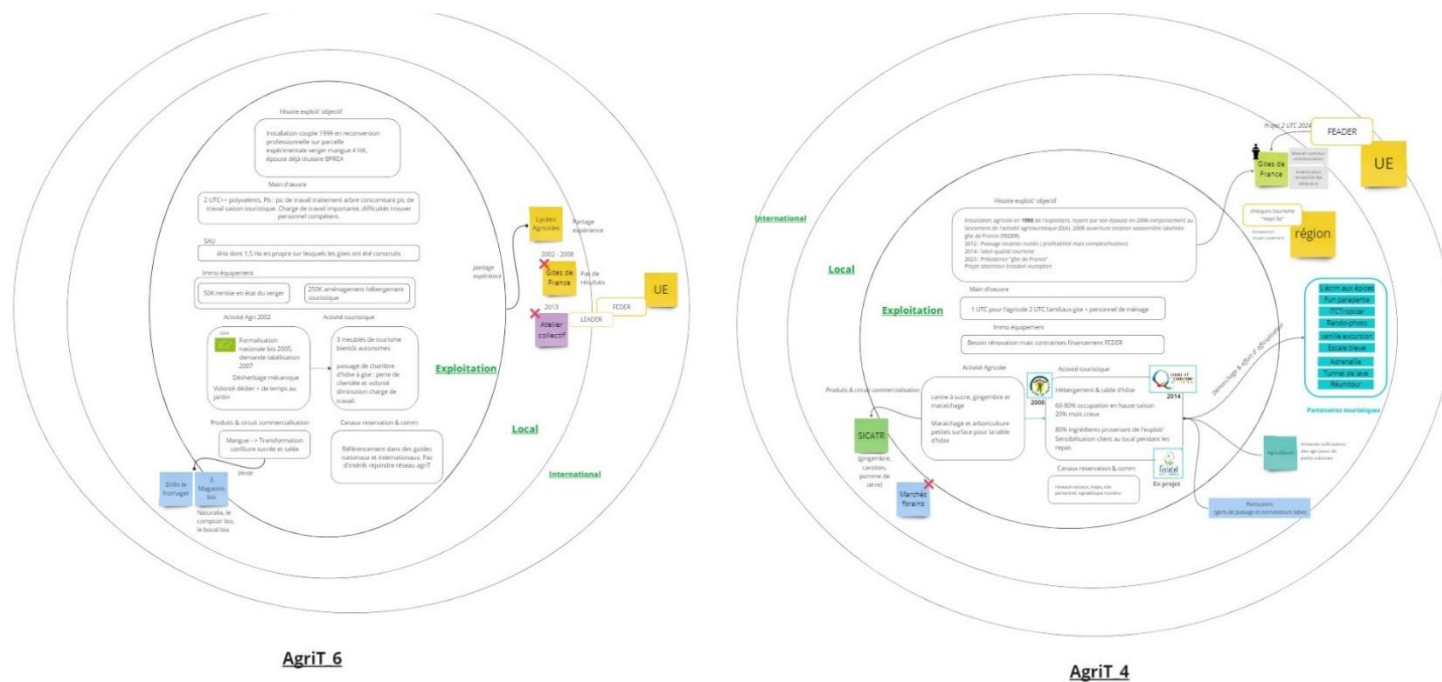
Histoire exploit' objectif

Installation couple 1999 en reconversion professionnelle sur parcelle expérimentale verger mangue 4 HA, épouse déjà titulaire BPREA

Main d'œuvre

2 UTC++ polyvalents, Pb : pic de travail traitement arbre concordant pic de travail saison touristique. Charge de travail importante, difficultés trouver personnel compétent.

SAU

4Ha dont 1,5 Ha en propre sur lesquels les gites ont été construits

Immo équipement

50K remise en état du verger

250K aménagement hébergement touristique

Activité Agri 2002

Formalisation nationale bio 2005, demande labélisation 2007

Désherbage mécanique

Volonté dédier + de temps au jardin

Activité touristique

3 meublés de tourisme bientôt autonomes

passage de chambre d'hôte à gîte : perte de clientèle et volonté diminution charge de travail.

Produits & circuit commercialisation

Mangue -> Transformation confiture sucrée et salée

Canaux reservation & comm

Référencement dans des guides nationaux et internationaux. Pas d'intérêt rejoindre réseau agriT

Lycées Agricoles

Partage expérience

partage expérience

2002 - 2008

Gîtes de France

Pas de résultats

2013

Atelier collectif

LEADER

FEDER

UE

Exploitation

Local

International

Erdo le fromager

3 Magasins bio

Naturalia, le comptoir bio, le bocal bio

AgriT 6

Projet 2 UTC 2024

FEADER

Gîtes de France

UE

International

Local

Exploitation

Histoire exploit' objectif

Installation agricole en 1990 de l'exploitant, rejoint par son épouse en 2006 conjointement au lancement de l'activité agrotouristique (DJA). 2008 ouverture location saisonnière labellisée gîte de France (FEDER)
2012 : Passage location roulée ( profitabilité mais complexification)
2014 : label qualité tourisme
2023 : Présidence "gîte de France"
Projet obtention bassin européen

Main d'oeuvre

1 UTC pour l'agricole 2 UTC familiaux gîte + personnel de ménage

Immo équipement

Besoin rénovation mais contraintes financement FEDER

Activité Agricole

canne à sucre, gingembre et maraichage

Maraichage et arboriculture petites surface pour la table d'hôte

2006

Activité touristique

Hébergement & table d'hôte

60-80% occupation en haute saison
20% mois creux

80% ingrédients provenant de l'exploit'
Sensibilisation client au local pendant les repas

2014

Canaux reservation & comm

En projet

Produits & circuit commercialisation

SICATR

(gingembre, carottes, pomme de terre)

Marchés forains

région

L'écrin aux épices
Fun parapente
ITCTropicar
Rando-photo
Vanille excursion
Escale bleue
Actrenalile
Tunnel de lave
Reunitour

Partenaires touristiques

Agriculteurs

Prestataires
(gens de passage et connaisseurs labo)

AgriT 4